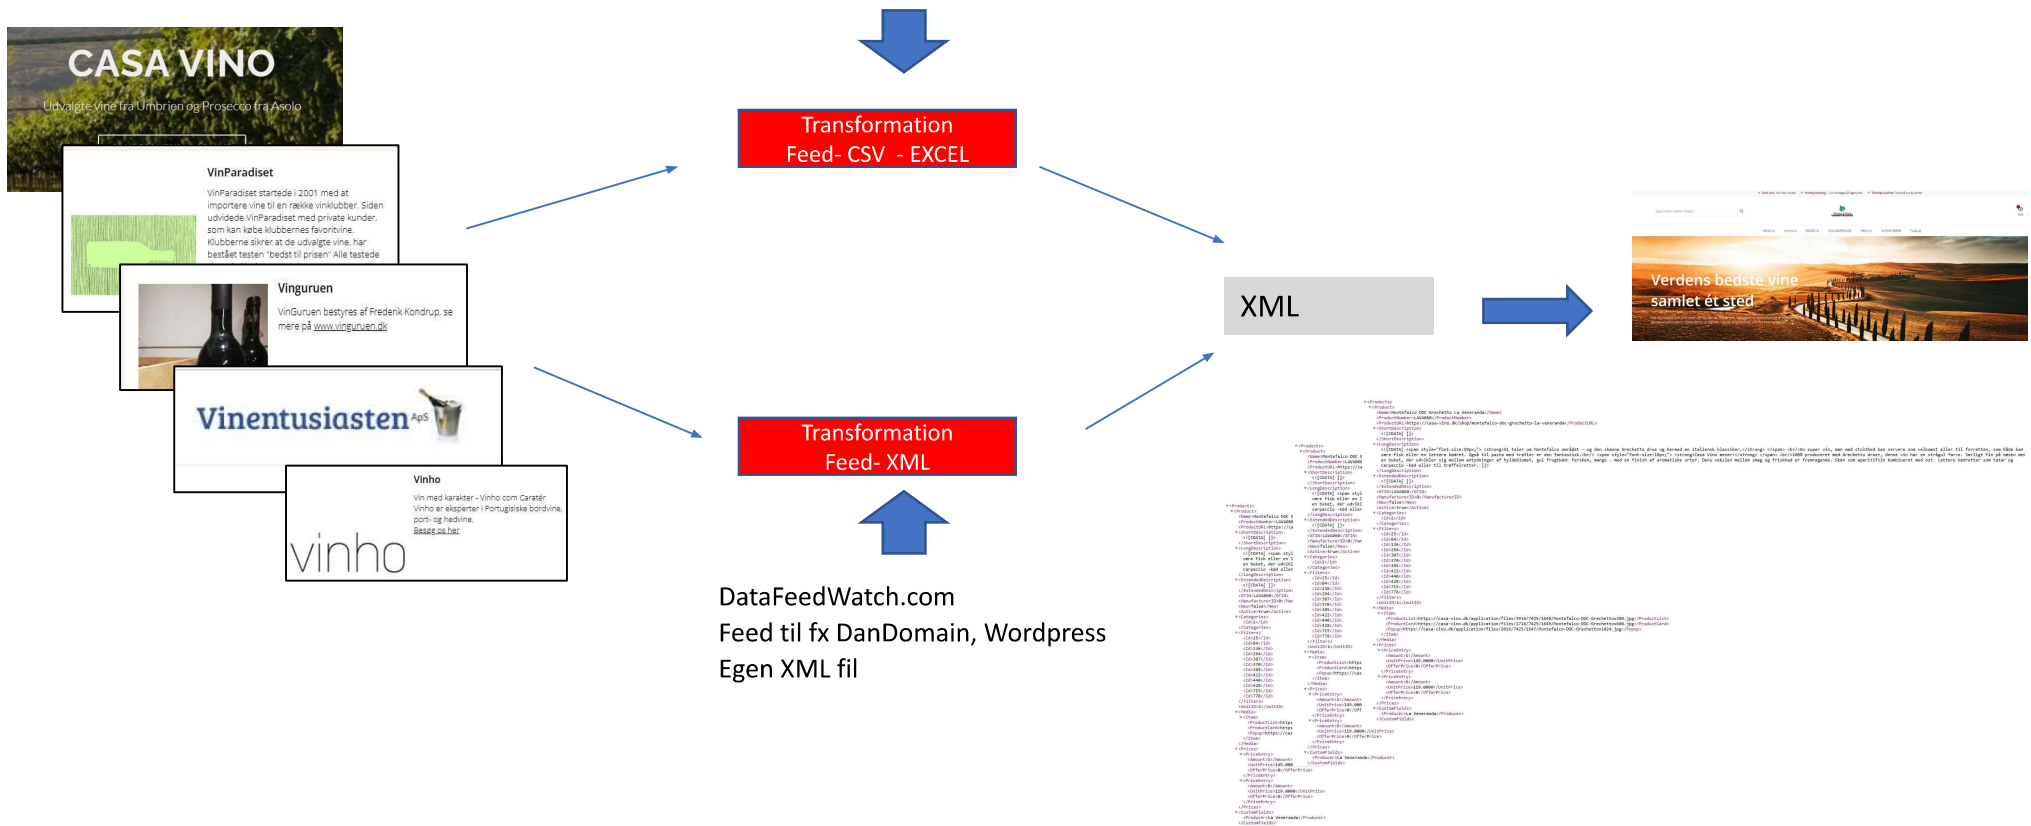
CASA VINO
Udvalgte vine fra Umbrien og Prosecco fra Asolo

VinParadiset
VinParadiset startede i 2001 med at importere vine til en række vinklubber. Siden udvidede VinParadiset med private kunder, som kan købe klubbernes favoritvine. Klubberne sikrer at de udvalgte vine, har bestået testen "bedst til prisen" Alle testede

Vinguruen
VinGuruen bestyres af Frederik Kondrup, se mere på www.vinguruen.dk

Vinentusiasten ApS

Vinho
Vin med karakter - Vinho com Caratér
Vinho er eksperter i Portugisiske bordvine, port- og hedvine.
Besøg os her
vinho

Transformation
Feed- CSV - EXCEL

Transformation
Feed- XML

DataFeedWatch.com
Feed til fx DanDomain, Wordpress
Egen XML fil

XML

Verdens bedste vine
samlet ét sted